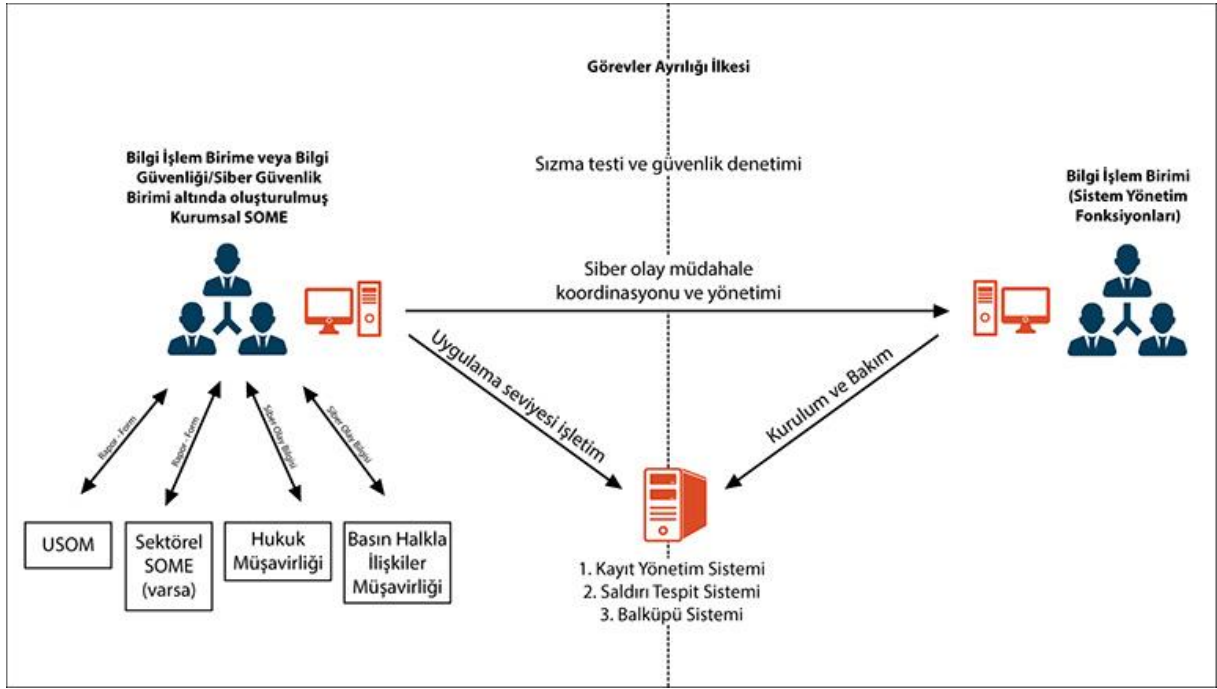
Görevler Ayrılığı İlkesi

Bilgi İşlem Birime veya Bilgi Güvenliği/Siber Güvenlik Birimi altında oluşturulmuş Kurumsal SOME

Sızma testi ve güvenlik denetimi

Bilgi İşlem Birimi (Sistem Yönetim Fonksiyonları)

Siber olay müdahale koordinasyonu ve yönetimi

Uygulama seviyesi işletim

Kurulum ve Bakım

Rapor - Form

Rapor - Form

Siber Olay Bilgisi

Siber Olay Bilgisi

USOM

Sektörel SOME (varsa)

Hukuk Müşavirliği

Basın Halkla İlişkiler Müşavirliği

1. Kayıt Yönetim Sistemi
2. Saldırı Tespit Sistemi
3. Balküpü Sistemi